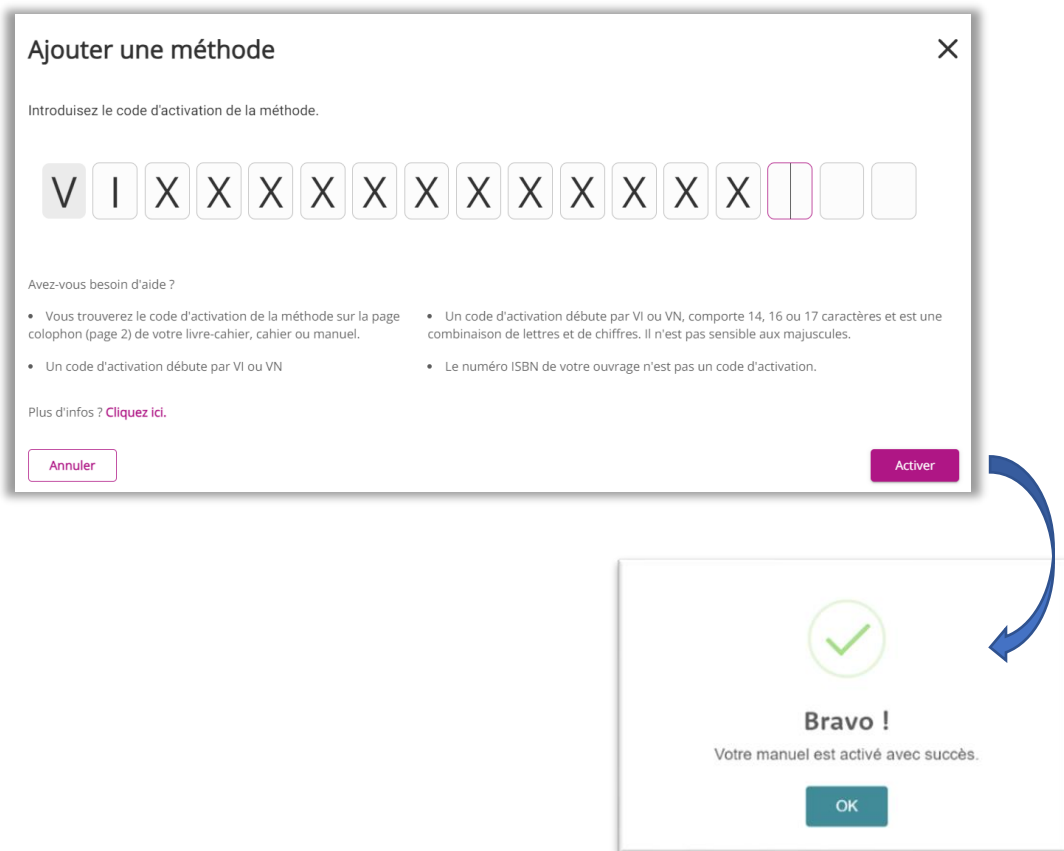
Ajouter une méthode

×

Introduisez le code d'activation de la méthode.

V I X X X X X X X X X X X X

Avez-vous besoin d'aide ?

• Vous trouverez le code d'activation de la méthode sur la page colophon (page 2) de votre livre-cahier, cahier ou manuel.

• Un code d'activation débute par VI ou VN

• Un code d'activation débute par VI ou VN, comporte 14, 16 ou 17 caractères et est une combinaison de lettres et de chiffres. Il n'est pas sensible aux majuscules.

• Le numéro ISBN de votre ouvrage n'est pas un code d'activation.

Plus d'infos ? Cliquez ici.

Annuler

Activer

Bravo !

Votre manuel est activé avec succès.

OK